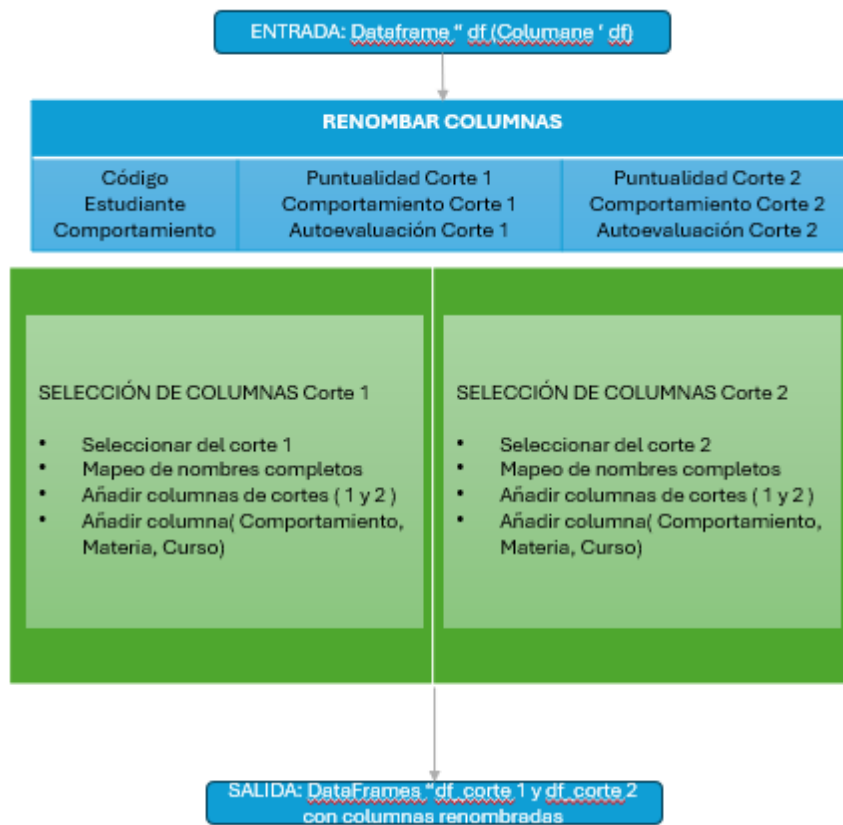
ENTRADA: Dataframe " df (Columane ' df)

RENOMBAR COLUMNAS

| Código Estudiante Comportamiento | Puntualidad Corte 1 Comportamiento Corte 1 Autoevaluación Corte 1 | Puntualidad Corte 2 Comportamiento Corte 2 Autoevaluación Corte 2 |
|---|---|---|

SELECCIÓN DE COLUMNAS Corte 1

- Seleccionar del corte 1
- Mapeo de nombres completos
- Añadir columnas de cortes ( 1 y 2 )
- Añadir columna( Comportamiento, Materia, Curso)

SELECCIÓN DE COLUMNAS Corte 2

- Seleccionar del corte 2
- Mapeo de nombres completos
- Añadir columnas de cortes ( 1 y 2 )
- Añadir columna( Comportamiento, Materia, Curso)

SALIDA: DataFrames "df_corte 1 y df_corte 2 con columnas renombradas